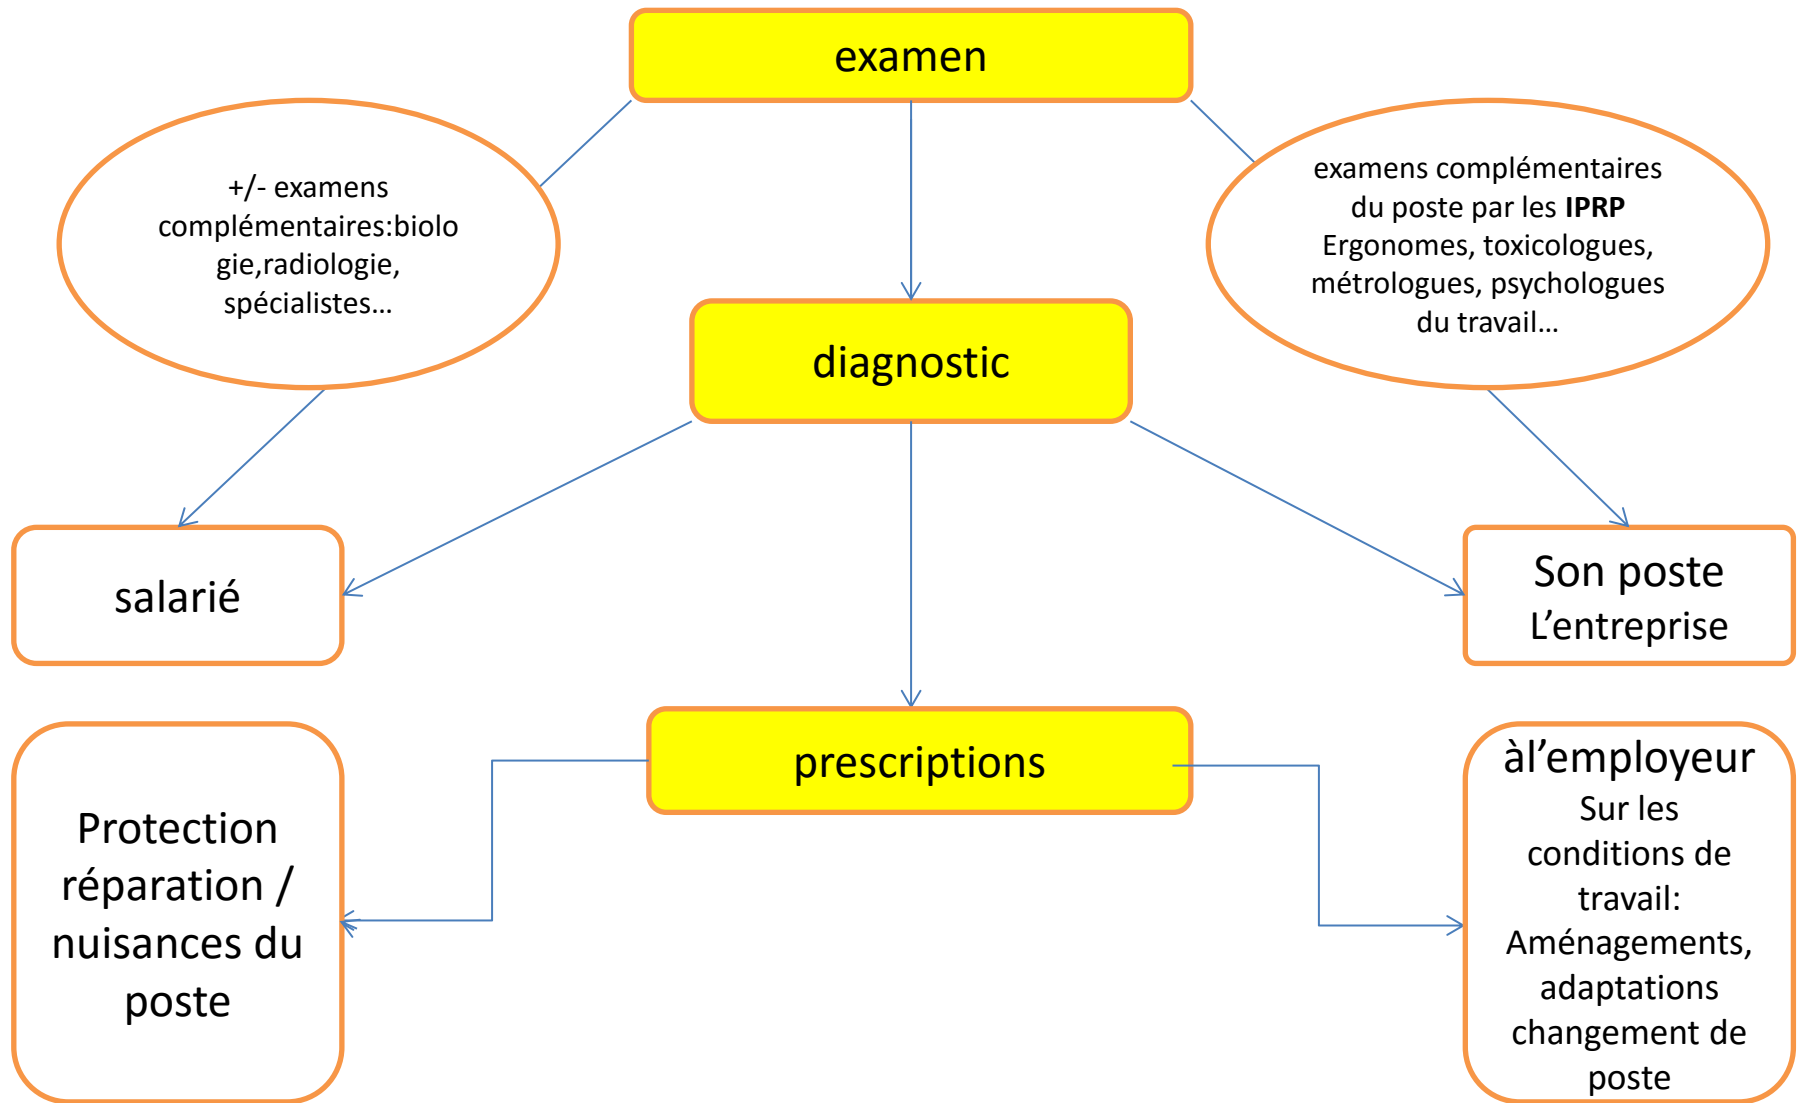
examen

+/- examens complémentaires:biologie,radiologie, spécialistes…

examens complémentaires du poste par les **IPRP** Ergonomes, toxicologues, métrologues, psychologues du travail…

diagnostic

salarié

Son poste
L’entreprise

prescriptions

Protection réparation / nuisances du poste

àl’employeur
Sur les conditions de travail:
Aménagements, adaptations changement de poste